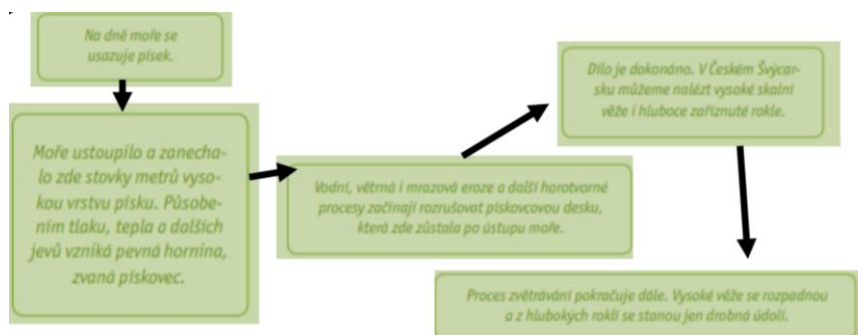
Na dně moře se usazuje písek.

Moře ustoupilo a zanechalo zde stovky metrů vysokou vrstvu písku. Působením tlaku, tepla a dalších jevů vzniká pevná hornina, zvaná pískovec.

Vodní, větrná i mrazová eroze a další horotvorné procesy začínají rozrušovat pískovcovou desku, která zde zůstala po ústupu moře.

Dílo je dokonáno. V Českém Švýcarsku můžeme nalézt vysoké skalní věže i hluboce zaříznuté rokle.

Proces zvětrávání pokračuje dále. Vysoké věže se rozpadnou a z hlubokých roklí se stanou jen drobná údolí.